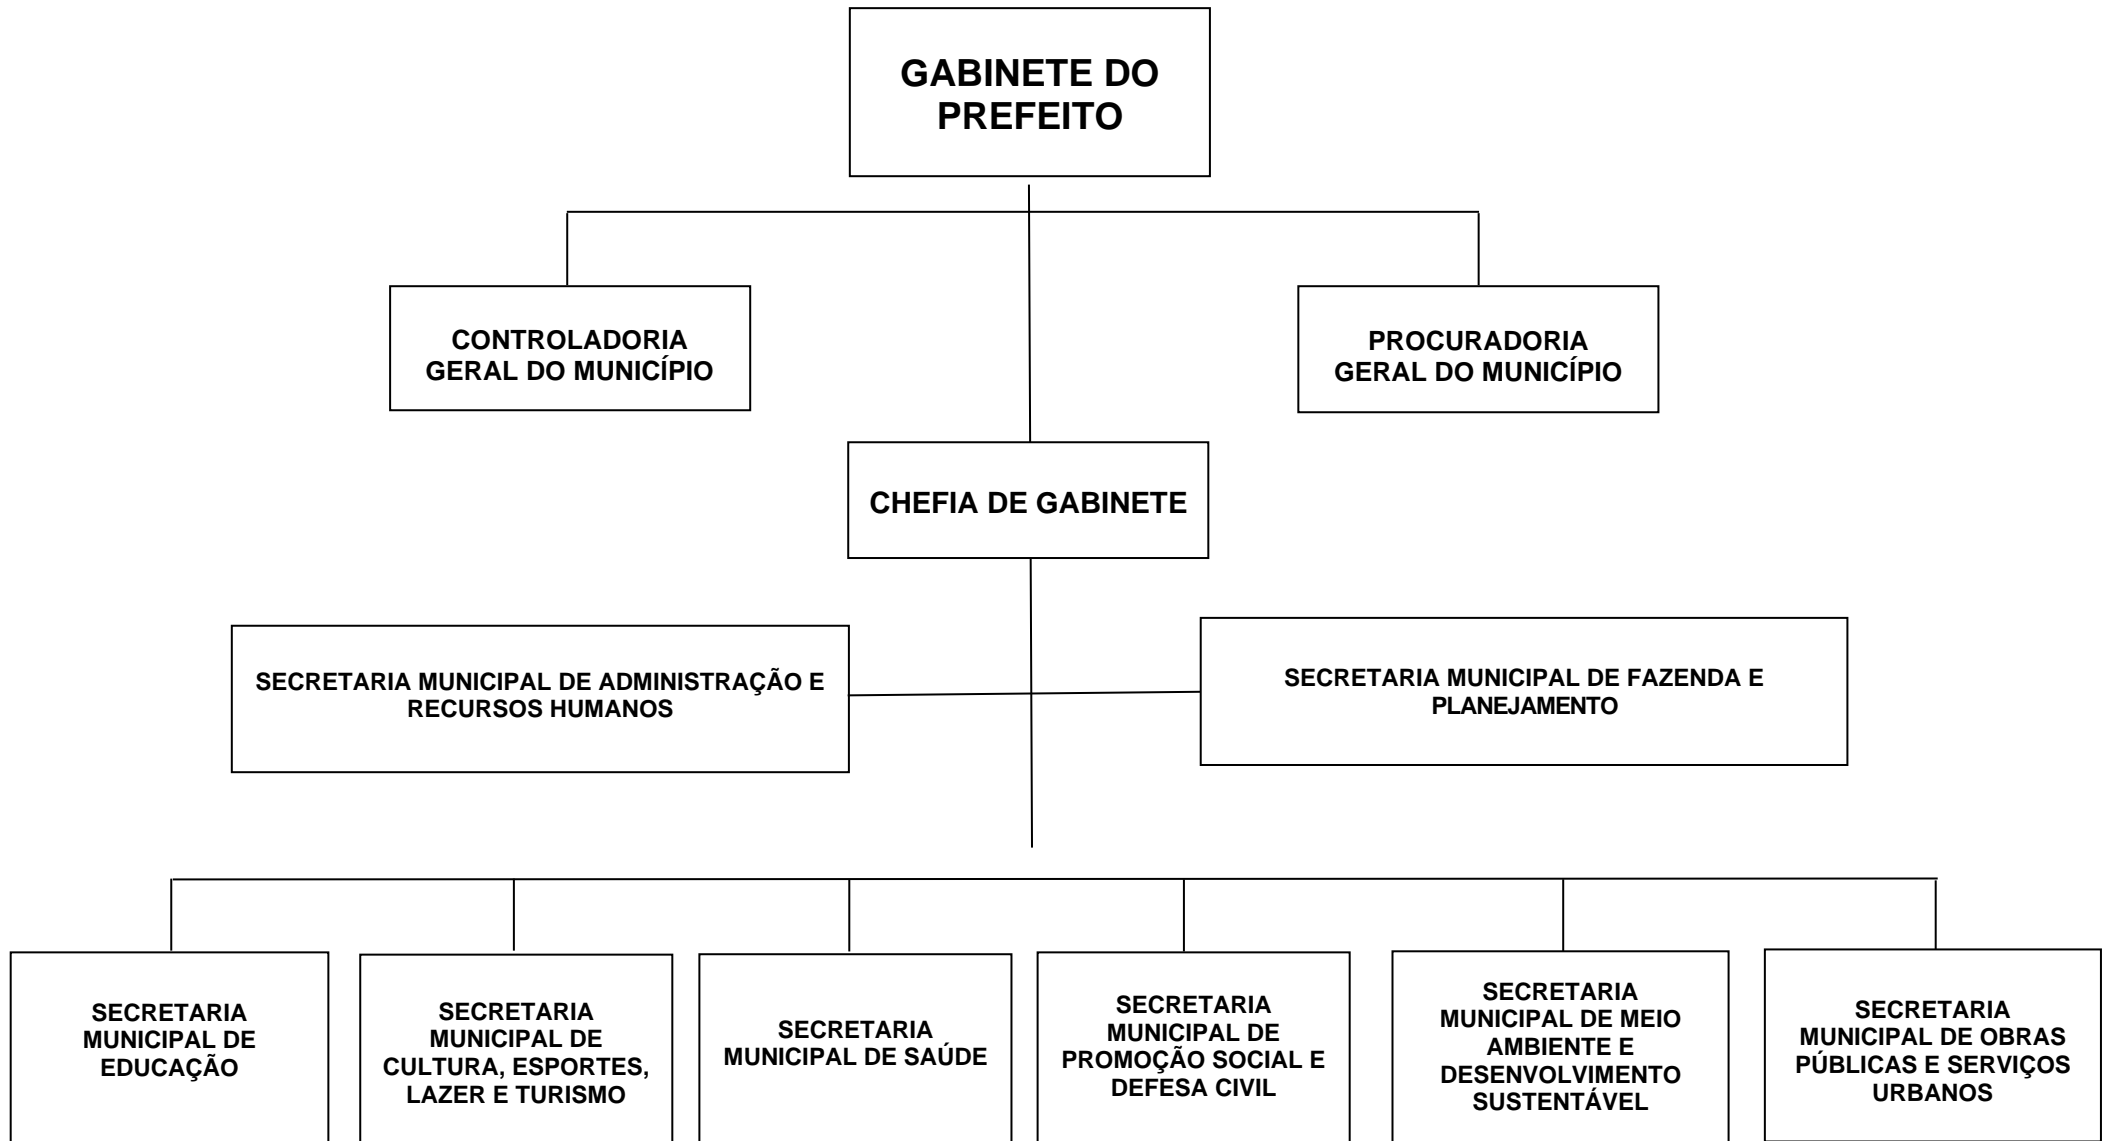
GABINETE DO PREFEITO

CONTROLADORIA GERAL DO MUNICÍPIO

PROCURADORIA GERAL DO MUNICÍPIO

CHEFIA DE GABINETE

SECRETARIA MUNICIPAL DE ADMINISTRAÇÃO E RECURSOS HUMANOS

SECRETARIA MUNICIPAL DE FAZENDA E PLANEJAMENTO

SECRETARIA MUNICIPAL DE EDUCAÇÃO

SECRETARIA MUNICIPAL DE CULTURA, ESPORTES, LAZER E TURISMO

SECRETARIA MUNICIPAL DE SAÚDE

SECRETARIA MUNICIPAL DE PROMOÇÃO SOCIAL E DEFESA CIVIL

SECRETARIA MUNICIPAL DE MEIO AMBIENTE E DESENVOLVIMENTO SUSTENTÁVEL

SECRETARIA MUNICIPAL DE OBRAS PÚBLICAS E SERVIÇOS URBANOS